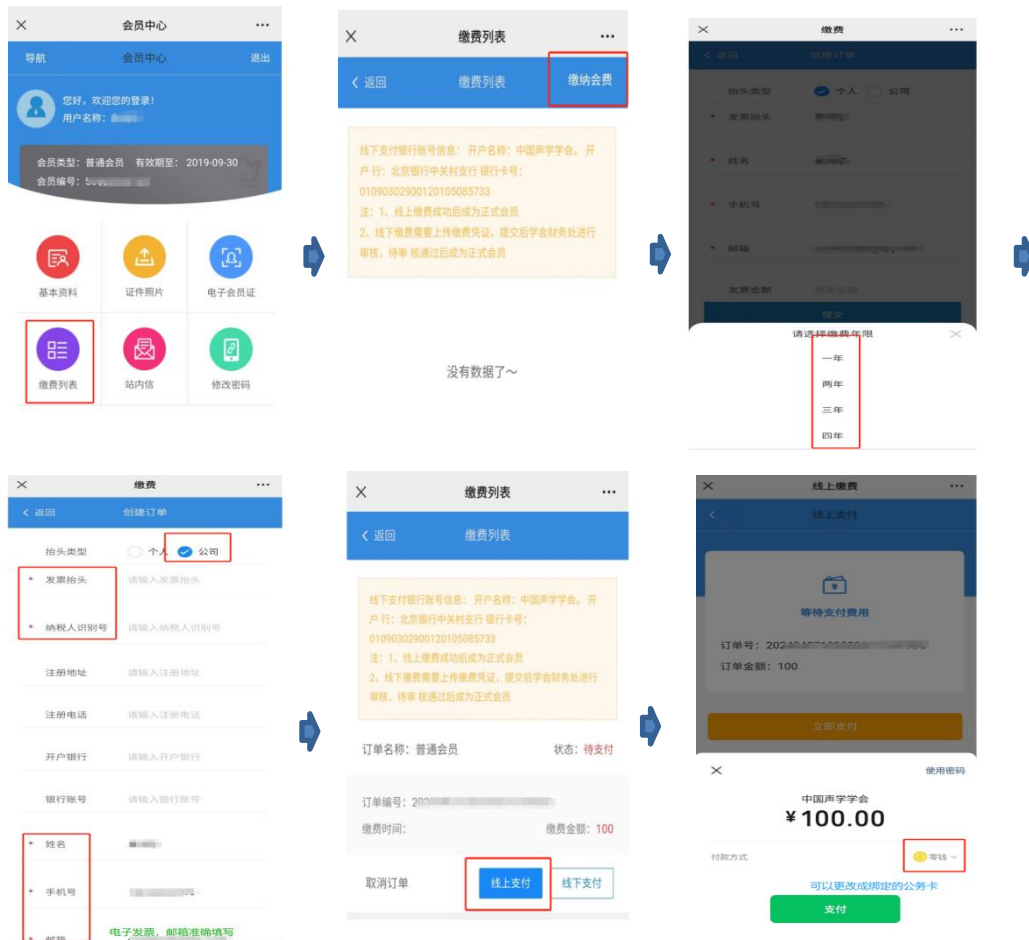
× 会员中心 ···

导航 会员中心 退出

您好，欢迎您的登录！
用户名称：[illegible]

会员类型：普通会员 有效期至：2019-09-30
会员编号：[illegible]

基本资料 证件照片 电子会员证

缴费列表 站内信 修改密码

× 缴费列表 ···

< 返回 缴费列表 缴纳会费

线下支付银行账号信息：开户名称：中国声学学会。开户行：北京银行中关村支行 银行卡号：01090302900120105085733
注：1、线上缴费成功后成为正式会员
2、线下缴费需要上传缴费凭证，提交后学会财务处进行审核，待审核通过后成为正式会员

没有数据了~

× 缴费 ···

< 返回 创建订单

抬头类型 个人 公司
* 发票抬头 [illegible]
* 姓名 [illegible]
* 手机号 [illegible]
* 邮箱 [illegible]
发票金额 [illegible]

请选择缴费年限 ×
一年
两年
三年
四年

× 缴费 ···

< 返回 创建订单

抬头类型 个人 公司
* 发票抬头 请输入发票抬头
* 纳税人识别号 请输入纳税人识别号
注册地址 请输入注册地址
注册电话 请输入注册电话
开户银行 请输入开户银行
银行账号 请输入银行账号
* 姓名 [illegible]
* 手机号 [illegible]
* 邮箱 电子发票，邮箱准确填写

× 缴费列表 ···

< 返回 缴费列表

线下支付银行账号信息：开户名称：中国声学学会。开户行：北京银行中关村支行 银行卡号：01090302900120105085733
注：1、线上缴费成功后成为正式会员
2、线下缴费需要上传缴费凭证，提交后学会财务处进行审核，待审核通过后成为正式会员

订单名称：普通会员 状态：待支付

订单编号：202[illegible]
缴费时间： 缴费金额：100

取消订单 线上支付 线下支付

× 线上缴费 ···

< 线上支付

等待支付费用

订单号：202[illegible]
订单金额：100

立即支付

× 使用密码

中国声学学会
¥100.00

付款方式 零钱

可以更改成绑定的公务卡

支付